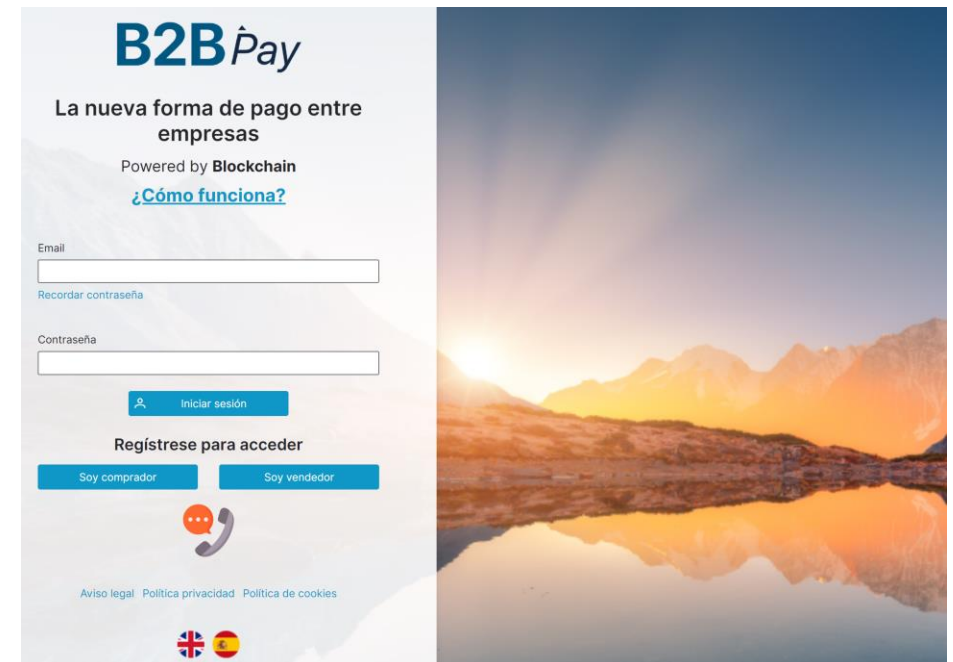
B2B Pay

La nueva forma de pago entre empresas

Powered by **Blockchain**

¿Cómo funciona?

Email

Recordar contraseña

Contraseña

Iniciar sesión

Regístrese para acceder

Soy comprador

Soy vendedor

Aviso legal Política privacidad Política de cookies